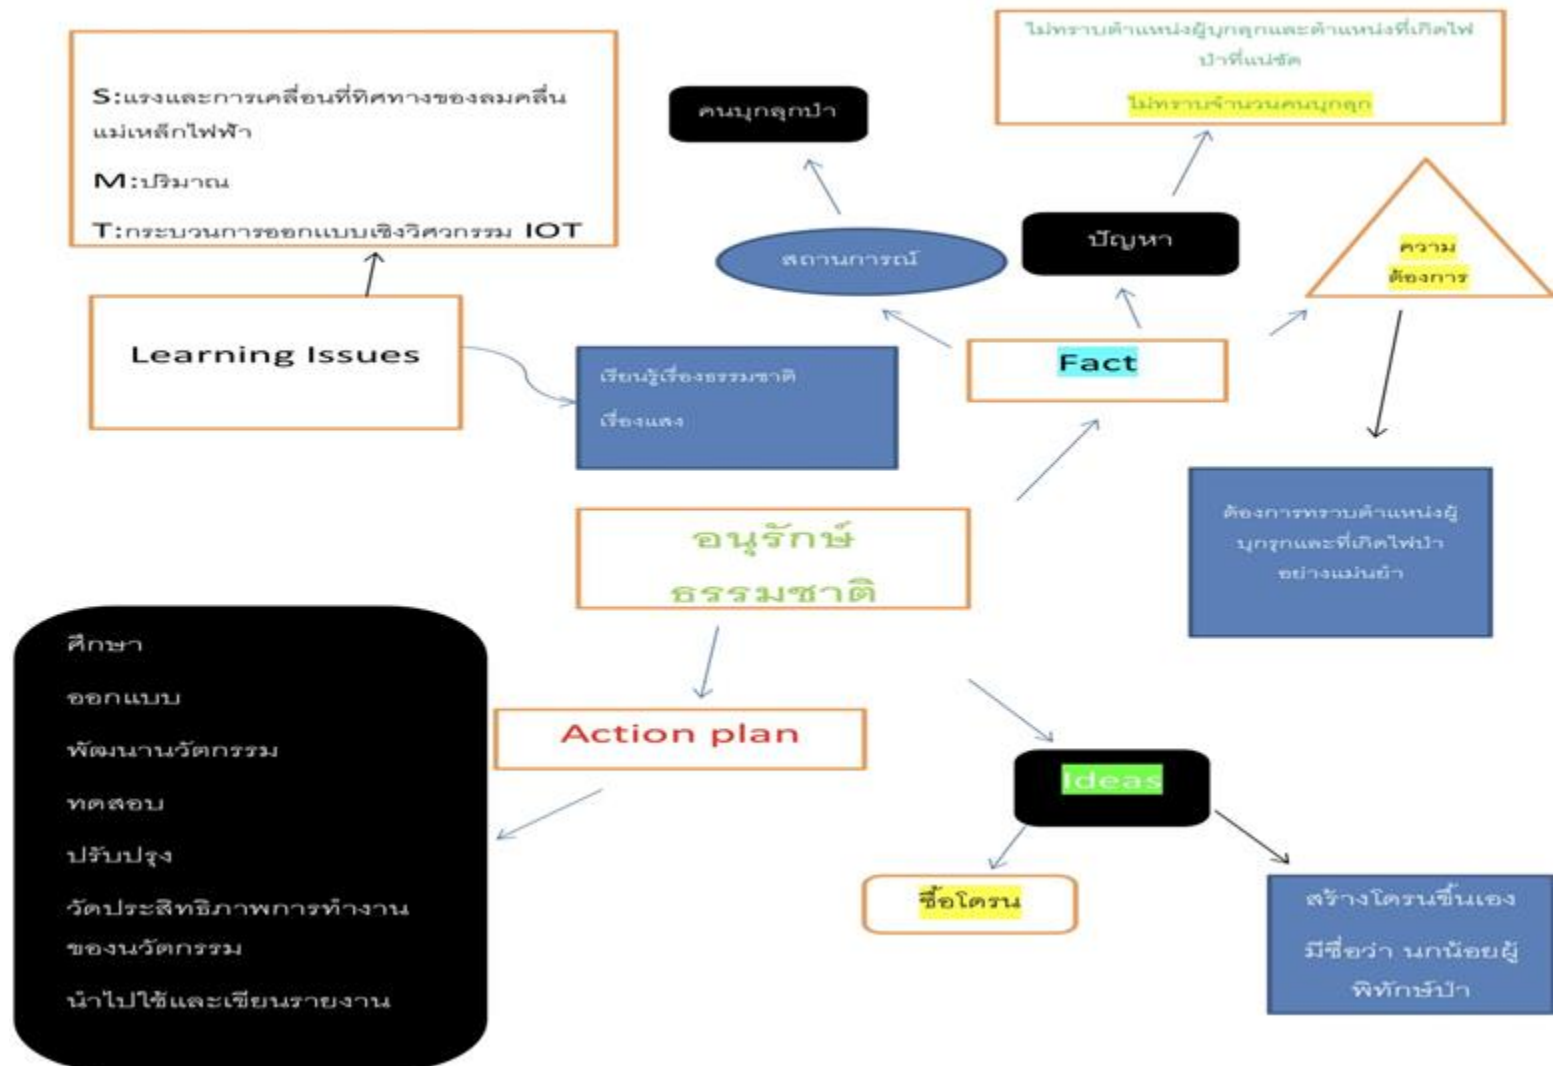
S:แรงและการเคลื่อนที่ทิศทางของลมคลื่นแม่เหล็กไฟฟ้า

M:ปริมาณ

T:กระบวนการออกแบบเชิงวิศวกรรม IOT

คนบุกลุกป่า

ไม่ทราบตำแหน่งผู้บุกลุกและตำแหน่งที่เกิดไฟป่าที่แน่ชัด

ไม่ทราบจำนวนคนบุกลุก

สถานการณ์

ปัญหา

ความต้องการ

Learning Issues

เรียนรู้เรื่องธรรมชาติ

เรื่องแสง

Fact

ต้องการทราบตำแหน่งผู้บุกรุกและที่เกิดไฟป่าอย่างแม่นยำ

อนุรักษ์ธรรมชาติ

ศึกษา

ออกแบบ

พัฒนานวัตกรรม

ทดสอบ

ปรับปรุง

วัดประสิทธิภาพการทำงานของนวัตกรรม

นำไปใช้และเขียนรายงาน

Action plan

Ideas

ซื้อโดรน

สร้างโดรนขึ้นเอง

มีชื่อว่า นกน้อยผู้พิทักษ์ป่า